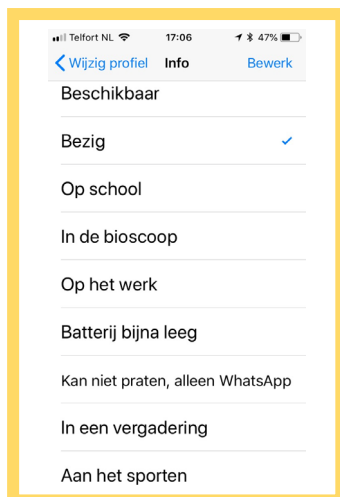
Telfort NL 17:06 47%

Wijzig profiel Info Bewerk

Beschikbaar

Bezig

Op school

In de bioscoop

Op het werk

Batterij bijna leeg

Kan niet praten, alleen WhatsApp

In een vergadering

Aan het sporten